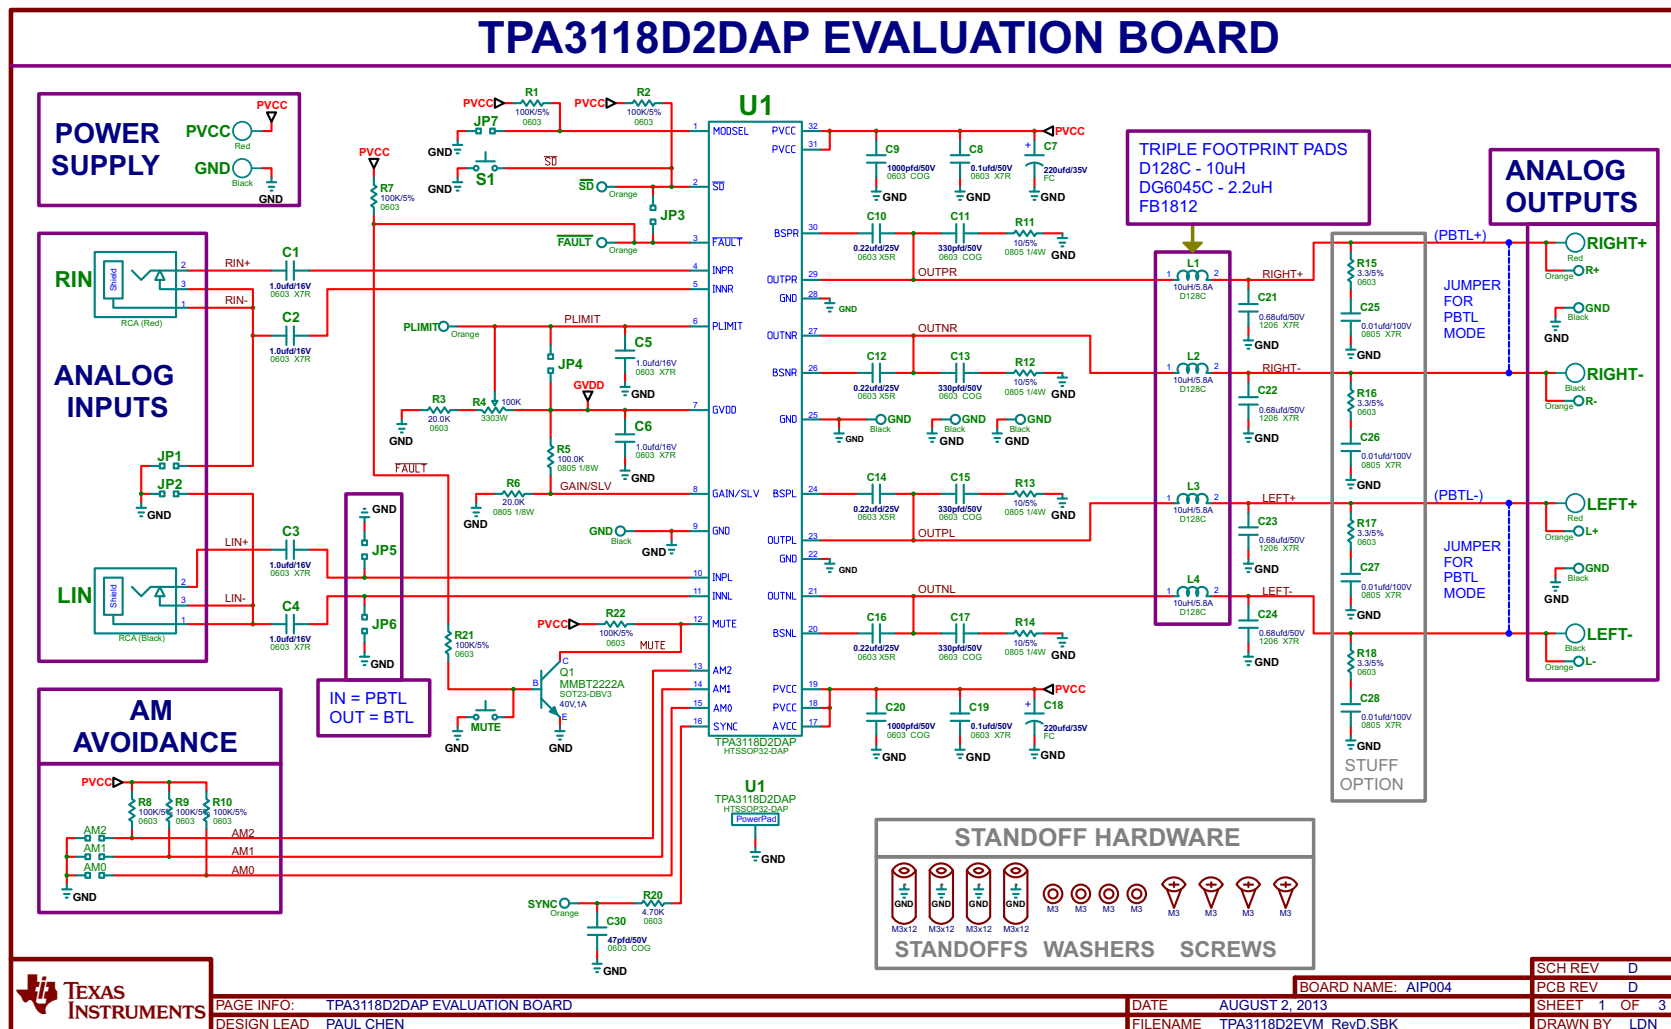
TPA3118D2DAP EVALUATION BOARD

POWER SUPPLY
PVCC
PVCC Red
GND Black
GND

ANALOG INPUTS
RIN
RCA (Red)
RIN+
RIN-
C1 1.0ufd/16V 0603 X7R
C2 1.0ufd/16V 0603 X7R
JP1
JP2
GND
LIN
RCA (Black)
LIN+
LIN-
C3 1.0ufd/16V 0603 X7R
C4 1.0ufd/16V 0603 X7R
JP5
JP6
GND
IN = PBTL
OUT = BTL

AM AVOIDANCE
PVCC
R8 100K/5% 0603
R9 100K/5% 0603
R10 100K/5% 0603
AM2
AM1
AM0
GND

PVCC
R1 100K/5% 0603
PVCC
R2 100K/5% 0603
JP7
GND
S1
SD
SD Orange
JP3
FAULT Orange
PVCC
R7 100K/5% 0603
FAULT
PLIMIT Orange
PLIMIT
C5 1.0ufd/16V 0603 X7R
JP4
GVDD
R3 20.0K 0603
R4 100K 3303W
R5 100.0K 0805 1/8W
C6 1.0ufd/16V 0603 X7R
R6 20.0K 0805 1/8W
GAIN/SLV
GND Black
R21 100K/5% 0603
PVCC
R22 100K/5% 0603
MUTE
Q1 MMBT2222A SOT23-DBV3 40V,1A
MUTE
GND
SYNC Orange
R20 4.70K 0603
C30 47pfd/50V 0603 COG
GND

U1
MODSEL PVCC PVCC
SD
FAULT BSPR
INPR OUTPR
INNR GND
PLIMIT OUTNR
BSNR
GVDD GND
GAIN/SLV BSPL
GND OUTPL
INPL GND
INNL OUTNL
MUTE BSNL
AM2
AM1 PVCC
AM0 PVCC
SYNC AVCC
TPA3118D2DAP HTSSOP32-DAP
U1 TPA3118D2DAP HTSSOP32-DAP PowerPad
GND

C9 1000pfd/50V 0603 COG
C8 0.1ufd/50V 0603 X7R
C7 220ufd/35V FC
PVCC
C10 0.22ufd/25V 0603 X5R
C11 330pfd/50V 0603 COG
R11 10/5% 0805 1/4W
OUTPR
OUTNR
C12 0.22ufd/25V 0603 X5R
C13 330pfd/50V 0603 COG
R12 10/5% 0805 1/4W
GND Black
C14 0.22ufd/25V 0603 X5R
C15 330pfd/50V 0603 COG
R13 10/5% 0805 1/4W
OUTPL
OUTNL
C16 0.22ufd/25V 0603 X5R
C17 330pfd/50V 0603 COG
R14 10/5% 0805 1/4W
C20 1000pfd/50V 0603 COG
C19 0.1ufd/50V 0603 X7R
C18 220ufd/35V FC
PVCC

TRIPLE FOOTPRINT PADS
D128C - 10uH
DG6045C - 2.2uH
FB1812
L1 10uH/5.8A D128C
L2 10uH/5.8A D128C
L3 10uH/5.8A D128C
L4 10uH/5.8A D128C
RIGHT+
RIGHT-
LEFT+
LEFT-
C21 0.68ufd/50V 1206 X7R
C22 0.68ufd/50V 1206 X7R
C23 0.68ufd/50V 1206 X7R
C24 0.68ufd/50V 1206 X7R
R15 3.3/5% 0603
C25 0.01ufd/100V 0805 X7R
R16 3.3/5% 0603
C26 0.01ufd/100V 0805 X7R
R17 3.3/5% 0603
C27 0.01ufd/100V 0805 X7R
R18 3.3/5% 0603
C28 0.01ufd/100V 0805 X7R
STUFF OPTION
(PBTL+)
(PBTL-)
JUMPER FOR PBTL MODE
JUMPER FOR PBTL MODE

ANALOG OUTPUTS
RIGHT+ Red
R+ Orange
GND Black
RIGHT- Black
R- Orange
LEFT+ Red
L+ Orange
GND Black
LEFT- Black
L- Orange

STANDOFF HARDWARE
GND GND GND GND
M3x12 M3x12 M3x12 M3x12
M3 M3 M3 M3
M3 M3 M3 M3
STANDOFFS WASHERS SCREWS

TEXAS INSTRUMENTS
PAGE INFO: TPA3118D2DAP EVALUATION BOARD
DESIGN LEAD PAUL CHEN
BOARD NAME: AIP004
DATE AUGUST 2, 2013
FILENAME TPA3118D2EVM_RevD.SBK
SCH REV D
PCB REV D
SHEET 1 OF 3
DRAWN BY LDN